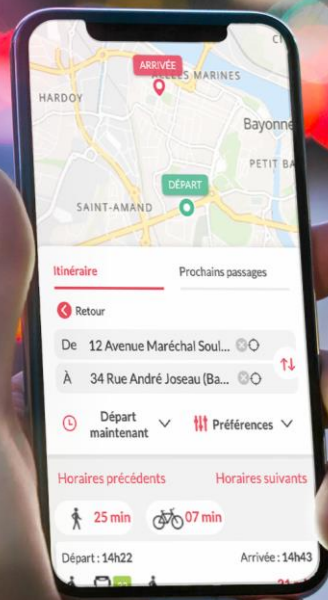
ARRIVÉE
ALLÉES MARINES
HARDOY
Bayonne
PETIT BA
DÉPART
SAINT-AMAND

Itinéraire
Prochains passages

Retour

De 12 Avenue Maréchal Soul...
À 34 Rue André Joseau (Ba...

Départ maintenant
Préférences

Horaires précédents
Horaires suivants

25 min
07 min

Départ : 14h22
Arrivée : 14h43